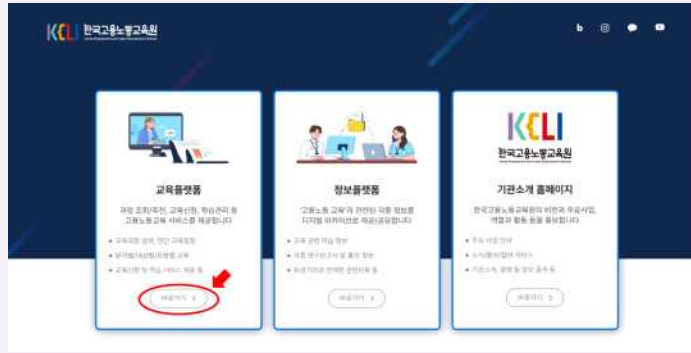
KCLI 한국고용노동교육원

b

교육플랫폼

과정 조회/추천, 교육신청, 학습관리 등 고용노동교육 서비스를 제공합니다

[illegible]

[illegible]

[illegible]

바로가기 >

정보플랫폼

'고용노동 교육'과 관련된 각종 정보를 디지털 아카이브로 제공/공유합니다

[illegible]

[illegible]

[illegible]

바로가기 >

KCLI
한국고용노동교육원

기관소개 홈페이지

한국고용노동교육원의 비전과 주요사업, 역할과 활동 등을 홍보합니다

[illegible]

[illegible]

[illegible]

바로가기 >